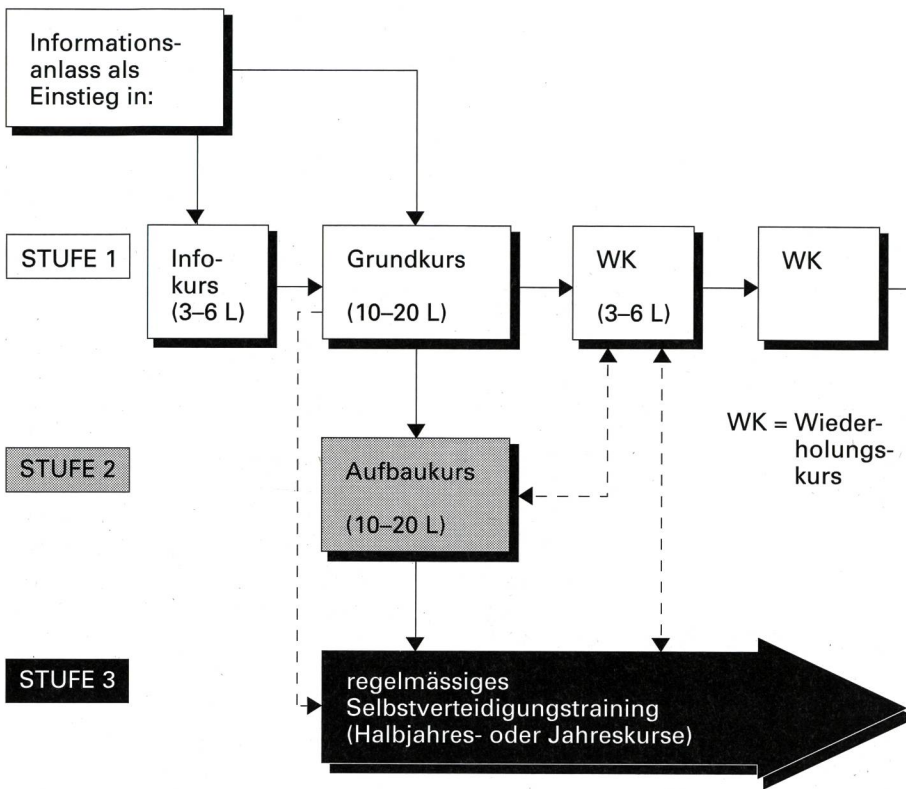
Informationsanlass als Einstieg in:

STUFE 1

Infokurs (3–6 L)

Grundkurs

(10–20 L)

WK

(3–6 L)

WK

WK = Wiederholungskurs

STUFE 2

Aufbaukurs

(10–20 L)

STUFE 3

regelmässiges Selbstverteidigungstraining (Halbjahres- oder Jahreskurse)